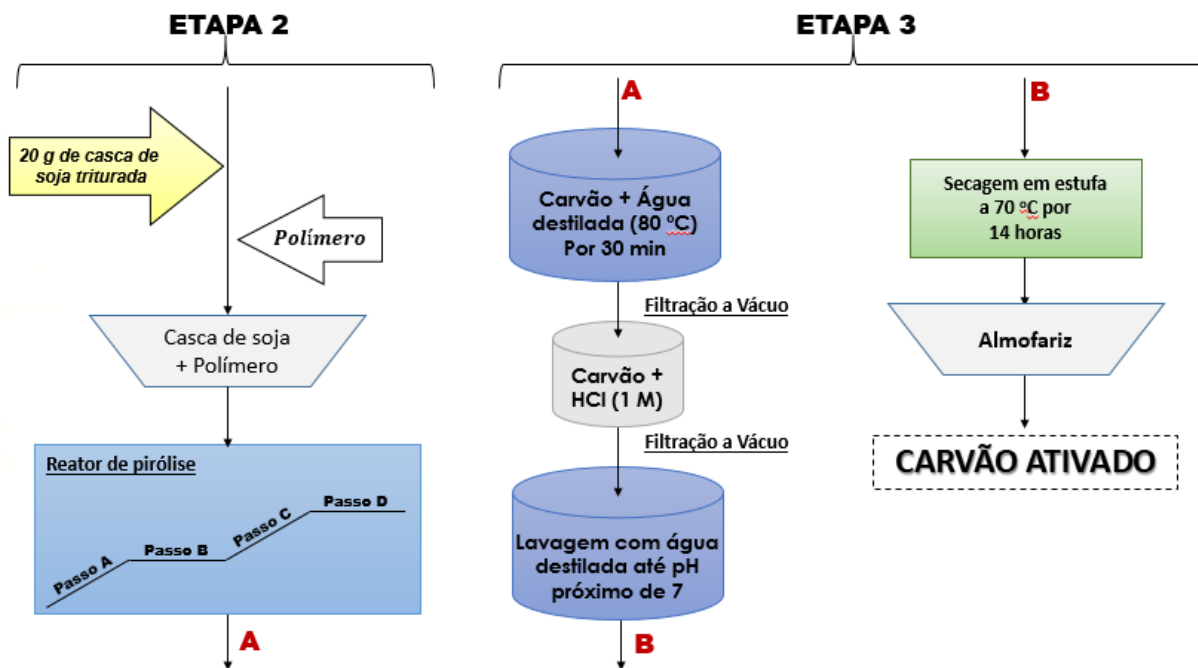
ETAPA 2

20 g de casca de soja triturada

Polímero

Casca de soja + Polímero

Reator de pirólise

Passo A

Passo B

Passo C

Passo D

A

ETAPA 3

A

Carvão + Água destilada (80 ºC) Por 30 min

Filtração a Vácuo

Carvão + HCl (1 M)

Filtração a Vácuo

Lavagem com água destilada até pH próximo de 7

B

B

Secagem em estufa a 70 ºC por 14 horas

Almofariz

CARVÃO ATIVADO